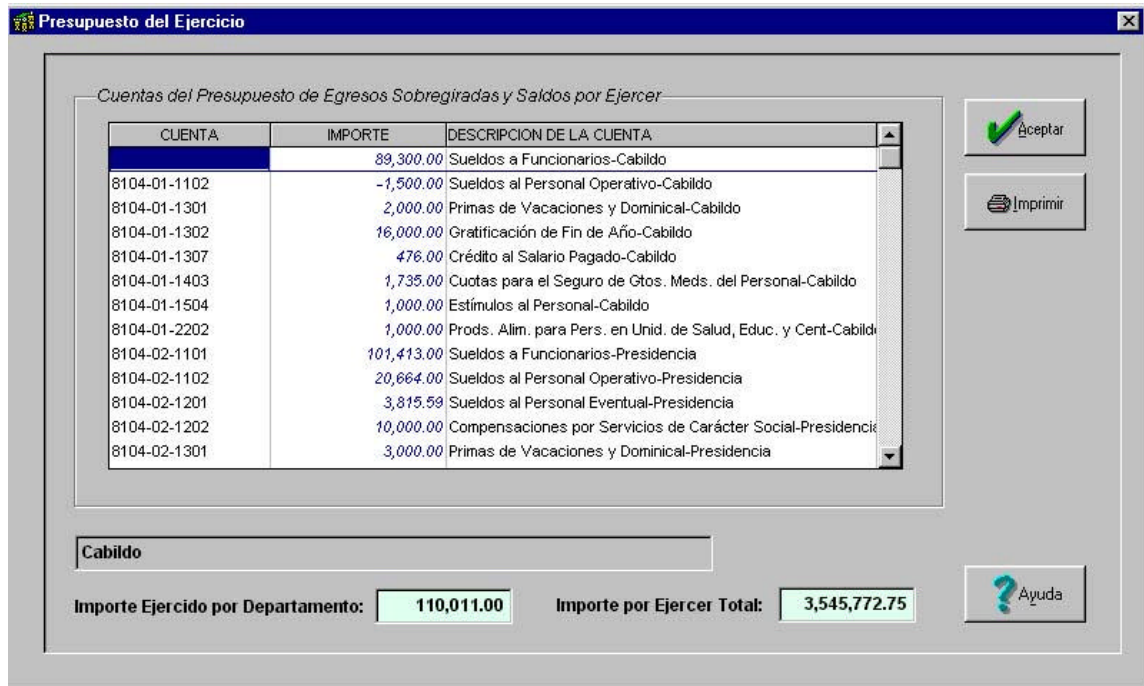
Presupuesto del Ejercicio

Cuentas del Presupuesto de Egresos Sobregiradas y Saldos por Ejercer

| CUENTA | IMPORTE | DESCRIPCION DE LA CUENTA |
|---|---|---|
| | 89,300.00 | Sueldos a Funcionarios-Cabildo |
| 8104-01-1102 | -1,500.00 | Sueldos al Personal Operativo-Cabildo |
| 8104-01-1301 | 2,000.00 | Primas de Vacaciones y Dominical-Cabildo |
| 8104-01-1302 | 16,000.00 | Gratificación de Fin de Año-Cabildo |
| 8104-01-1307 | 476.00 | Crédito al Salario Pagado-Cabildo |
| 8104-01-1403 | 1,735.00 | Cuotas para el Seguro de Gtos. Meds. del Personal-Cabildo |
| 8104-01-1504 | 1,000.00 | Estímulos al Personal-Cabildo |
| 8104-01-2202 | 1,000.00 | Prods. Alim. para Pers. en Unid. de Salud, Educ. y Cent-Cabild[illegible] |
| 8104-02-1101 | 101,413.00 | Sueldos a Funcionarios-Presidencia |
| 8104-02-1102 | 20,664.00 | Sueldos al Personal Operativo-Presidencia |
| 8104-02-1201 | 3,815.59 | Sueldos al Personal Eventual-Presidencia |
| 8104-02-1202 | 10,000.00 | Compensaciones por Servicios de Carácter Social-Presidenci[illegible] |
| 8104-02-1301 | 3,000.00 | Primas de Vacaciones y Dominical-Presidencia |

Aceptar

Imprimir

Cabildo

Importe Ejercido por Departamento: 110,011.00

Importe por Ejercer Total: 3,545,772.75

Ayuda